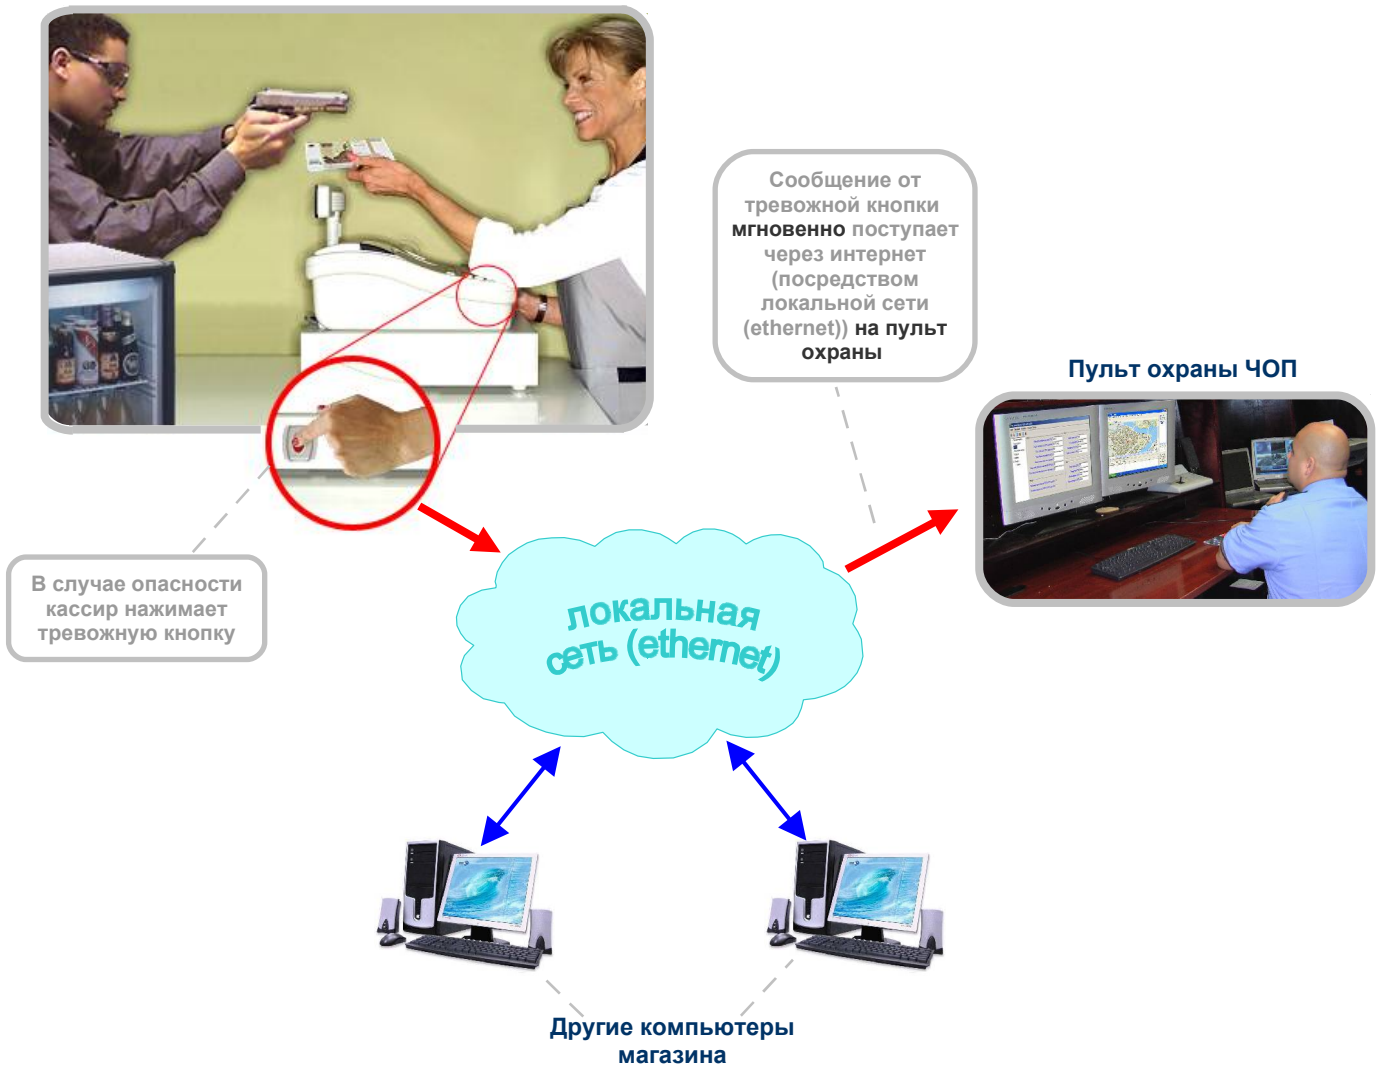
Сообщение от тревожной кнопки мгновенно поступает через интернет (посредством локальной сети (ethernet)) на пульт охраны

Пульт охраны ЧОП

В случае опасности кассир нажимает тревожную кнопку

локальная сеть (ethernet)

Другие компьютеры магазина